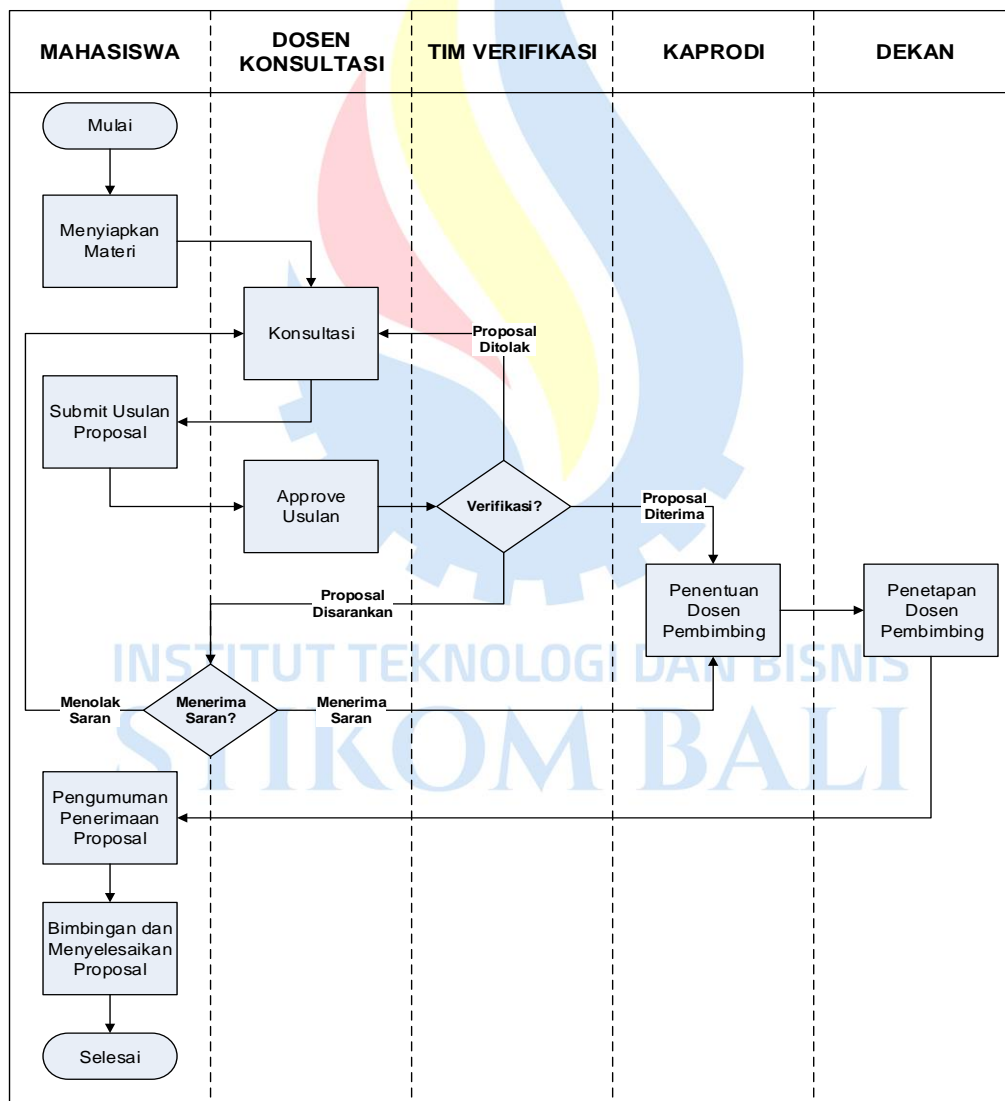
| MAHASISWA | DOSEN KONSULTASI | TIM VERIFIKASI | KAPRODI | DEKAN |
|---|---|---|---|---|

Mulai

Menyiapkan Materi

Konsultasi

Proposal Ditolak

Submit Usulan Proposal

Approve Usulan

Verifikasi?

Proposal Diterima

Proposal Disarankan

Penentuan Dosen Pembimbing

Penetapan Dosen Pembimbing

INSTITUT TEKNOLOGI DAN BISNIS

STIKOM BALI

Menolak Saran

Menerima Saran?

Menerima Saran

Pengumuman Penerimaan Proposal

Bimbingan dan Menyelesaikan Proposal

Selesai